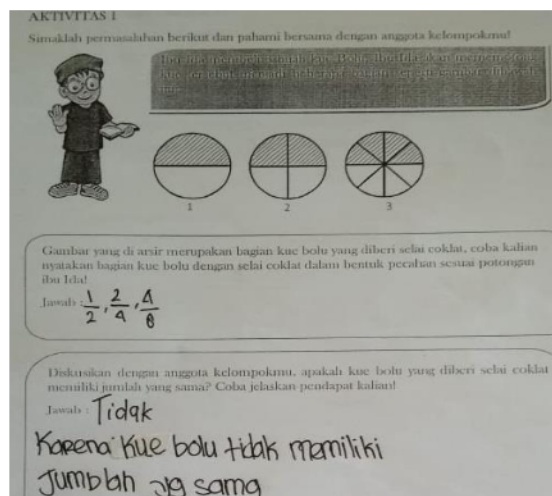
AKTIVITAS 1

Simaklah permasalahan berikut dan pahami bersama dengan anggota kelompokmu!

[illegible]

1 2 3

Gambar yang di arsir merupakan bagian kue bolu yang diberi selai coklat, coba kalian nyatakan bagian kue bolu dengan selai coklat dalam bentuk pecahan sesuai potongan ibu Ida!

Jawab : $\frac{1}{2}$, $\frac{2}{4}$, $\frac{4}{8}$

Diskusikan dengan anggota kelompokmu, apakah kue bolu yang diberi selai coklat memiliki jumlah yang sama? Coba jelaskan pendapat kalian!

Jawab : Tidak
Karena Kue bolu tidak mamiliki Jumblah yg sama